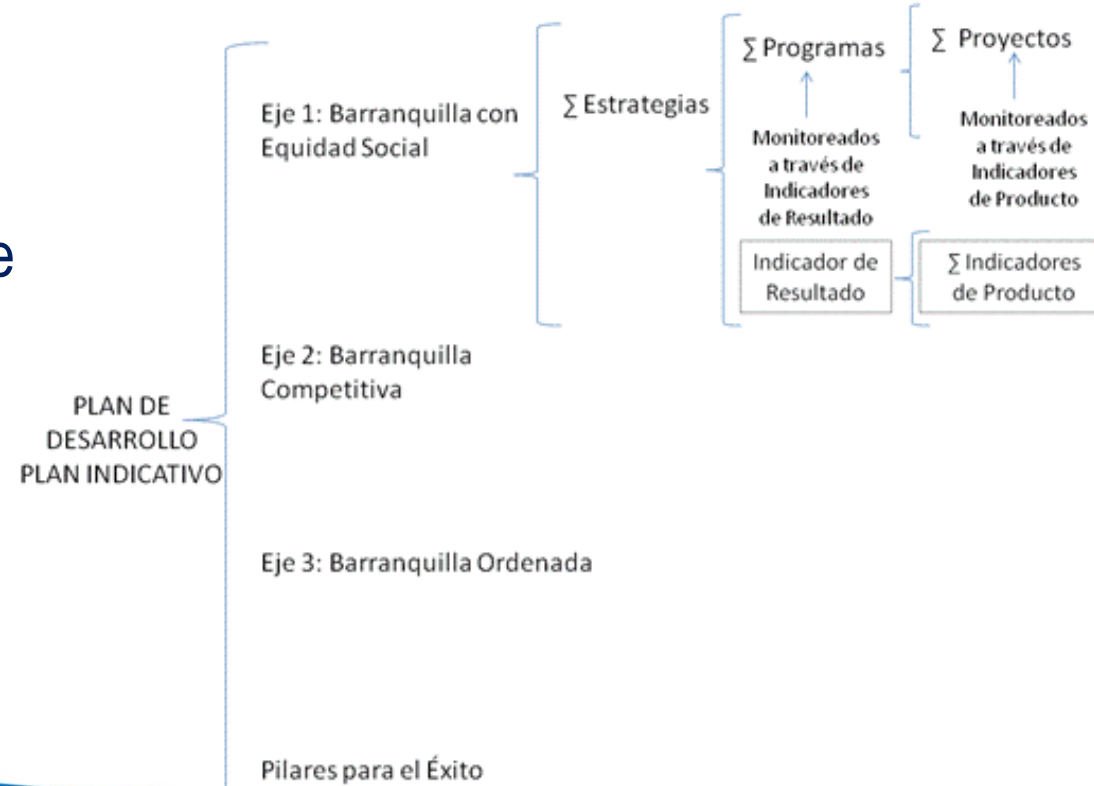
e

PLAN DE DESARROLLO PLAN INDICATIVO

Eje 1: Barranquilla con Equidad Social

$\sum$ Estrategias

$\sum$ Programas

Monitoreados a través de Indicadores de Resultado

$\sum$ Proyectos

Monitoreados a través de Indicadores de Producto

Indicador de Resultado

$\sum$ Indicadores de Producto

Eje 2: Barranquilla Competitiva

Eje 3: Barranquilla Ordenada

Pilares para el Éxito